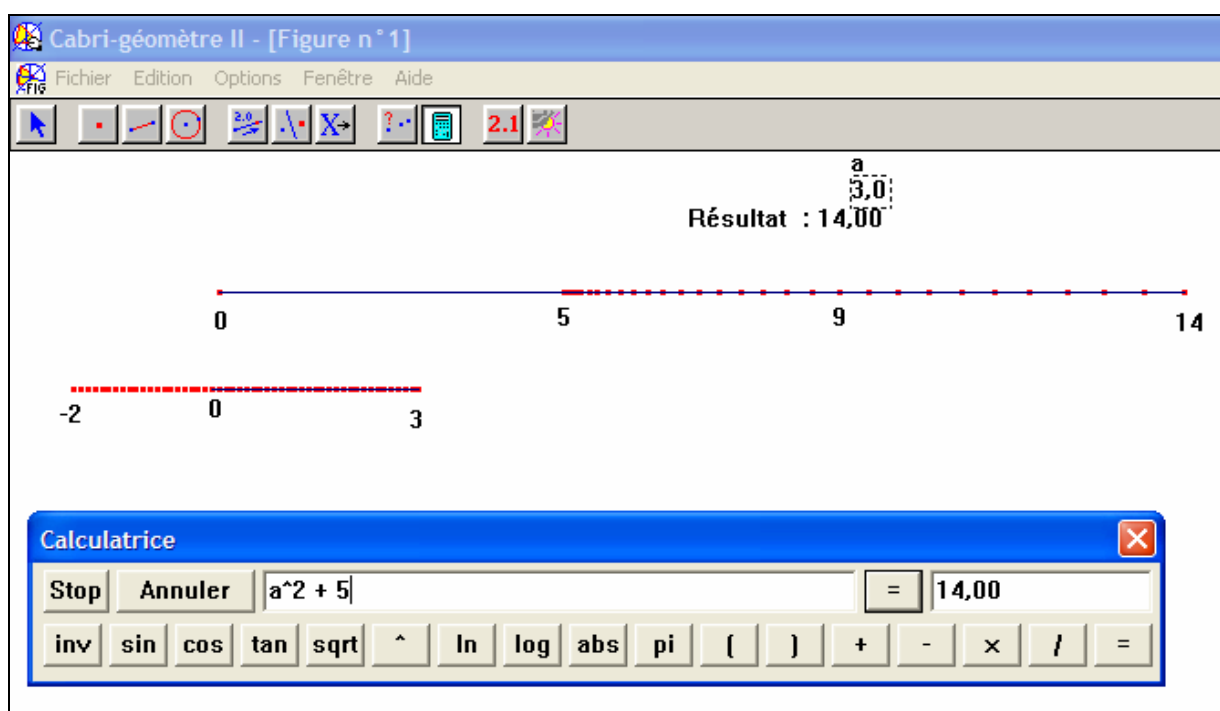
Cabri-géomètre II - [Figure n°1]

Fichier Edition Options Fenêtre Aide

2.0

2.1

a
3,0
Résultat : 14,00

0 5 9 14

-2 0 3

Calculatrice

Stop Annuler a^2 + 5 = 14,00

inv sin cos tan sqrt ^ ln log abs pi ( ) + - x / =